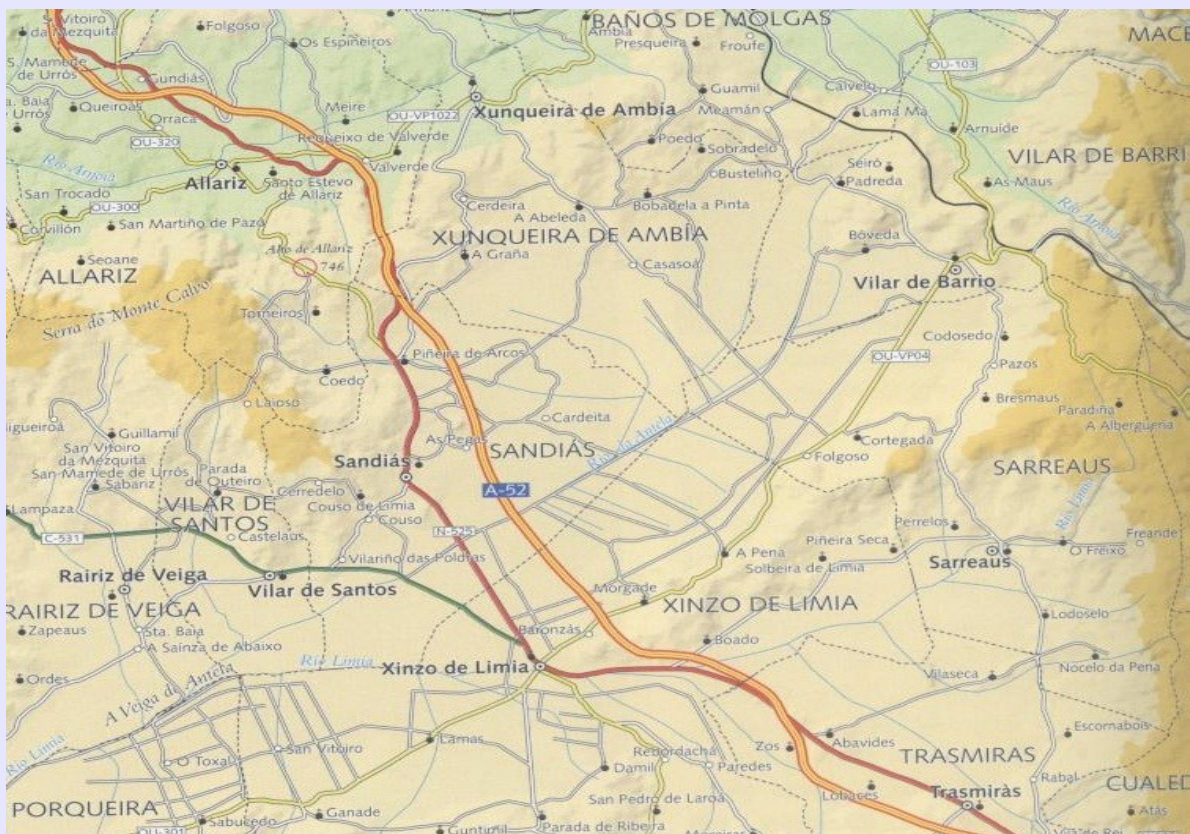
S. Vitoiro da Mezquita
Folgoso
Os Espiñeiros
BAÑOS DE MOLGAS
Ambía
Presqueira
Froufe
MACE
S. Mamede de Urrós
Gundiás
Guamil
Calvelo
OU-103
Baia Urrós
Queiroás
Orraca
Meire
OU-VP1022
Xunqueira de Ambía
Meamán
Lama Má
Arnuide
OU-320
Requeixo de Valverde
Poedo
Sobradelo
Río Arnoia
Valverde
Bustelino
Seiró
Padreda
VILAR DE BARRI
San Trocado
Allariz
Souto Estevo de Allariz
As Maus
OU-300
Cerdeira
A Abeleda
Bobadela a Pinta
Río Arnoia
Corvillón
San Martiño de Pazó
XUNQUEIRA DE AMBÍA
Alto de Allariz
746
Bóveda
Seoane
A Graña
Casasoá
ALLARIZ
Vilar de Barrio
Serra do Monte Calvo
Torneiros
Codosedo
Piñeira de Arcos
OU-VP04
Pazos
Coedo
Laioso
Cardeita
Bresmaus
Paradiña
A Alberguería
Figueiroá
Guillamil
As Pegas
SANDIÁS
Río da Antela
Cortegada
San Vitoiro da Mezquita
Sandiás
Folgoso
SARREAUS
San Mamede de Urrós
Parada de Outeiro
Sabariz
VILAR DE SANTOS
Cerredelo
Couso de Limia
A-52
Lampaza
Couso
N-525
Perrelos
Río Limia
Freande
C-531
Castelaus
Piñeira Seca
Vilariño das Poldras
A Pena
Solbeira de Limia
Sarreaus
O Freixo
Rairiz de Veiga
Vilar de Santos
Morgade
XINZO DE LIMIA
RAIRIZ DE VEIGA
Zapeaus
Sta. Baia
Baronzás
Lodoselo
A Sainza de Abaixo
Boado
Río Limia
Xinzo de Limia
Ordes
Vilaseca
Nocelo da Pena
A Veiga de Antela
Escornabois
Río Limia
Lamas
Zos
Abavides
TRASMIRAS
O Toxal
San Vitoiro
Rebordacha
Damil
Paredes
Rabal
CUALED
PORQUEIRA
Lobaces
Trasmirás
Ganade
San Pedro de Laroá
Atás
OU-301
Sabucedo
Guntimil
Parada de Ribeira